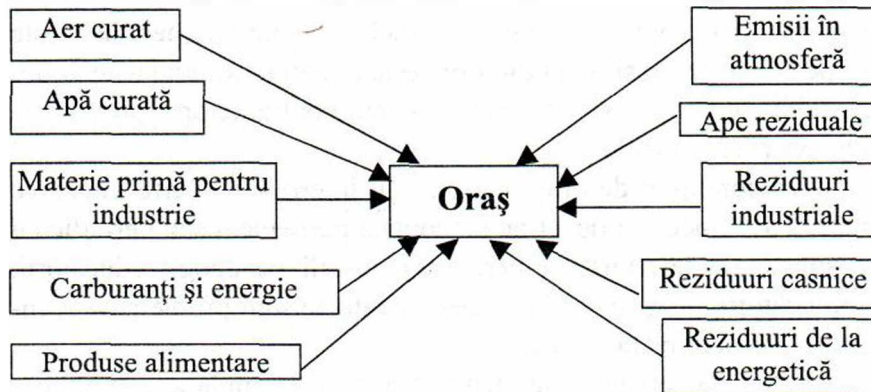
Aer curat

Apă curată

Materie primă pentru industrie

Carburanţi şi energie

Produse alimentare

Oraş

Emisii în atmosferă

Ape reziduale

Reziduuri industriale

Reziduuri casnice

Reziduuri de la energetică